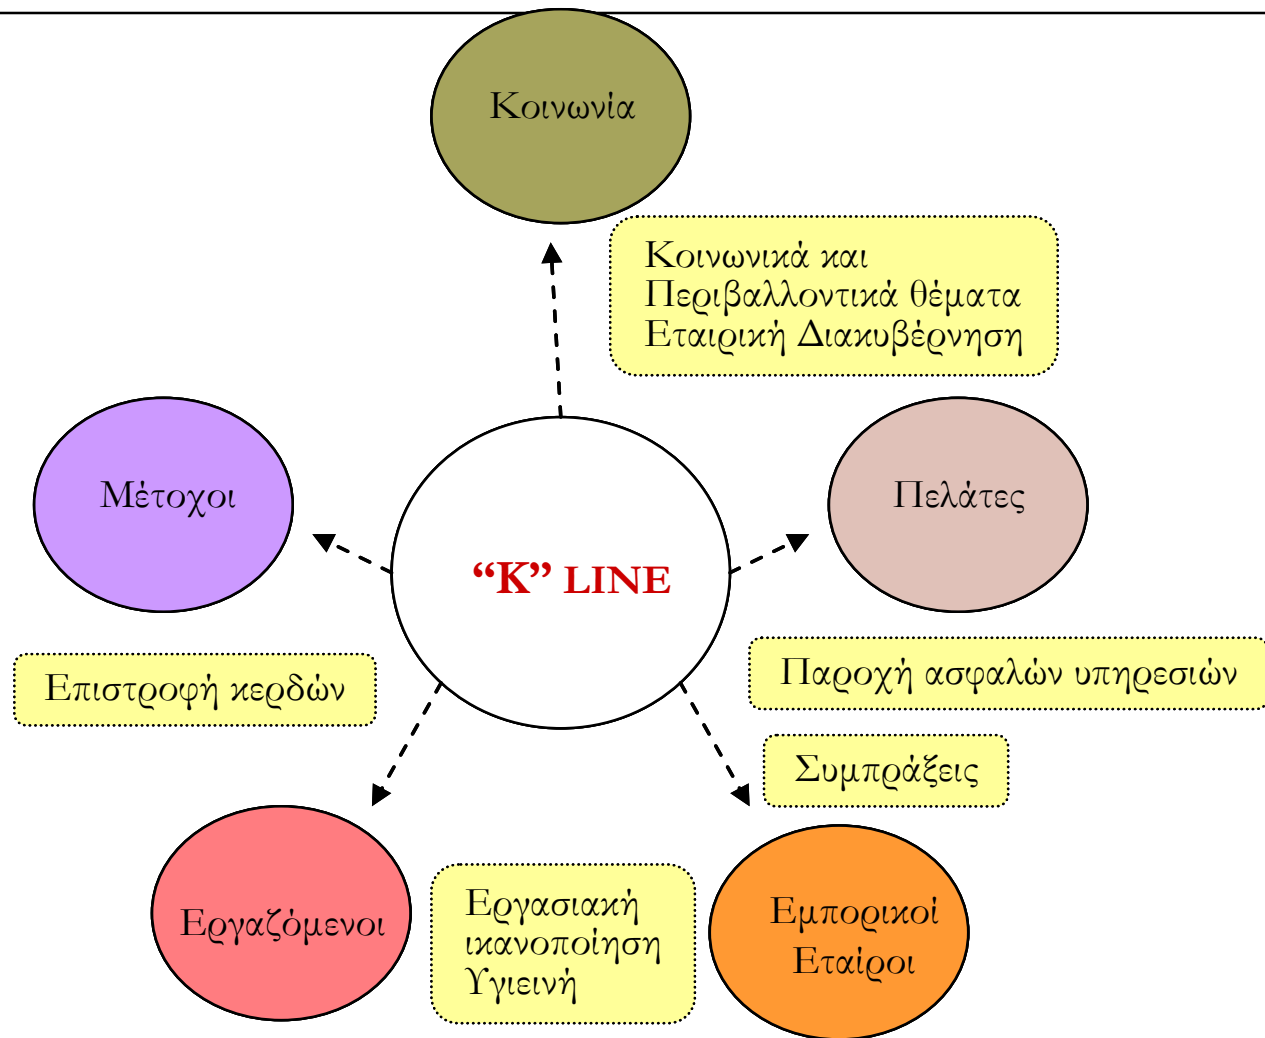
Κοινωνία

Κοινωνικά και Περιβαλλοντικά θέματα Εταιρική Διακυβέρνηση

Μέτοχοι

“K” LINE

Πελάτες

Επιστροφή κερδών

Παροχή ασφαλών υπηρεσιών

Συμπράξεις

Εργαζόμενοι

Εργασιακή ικανοποίηση Υγιεινή

Εμπορικοί Εταίροι